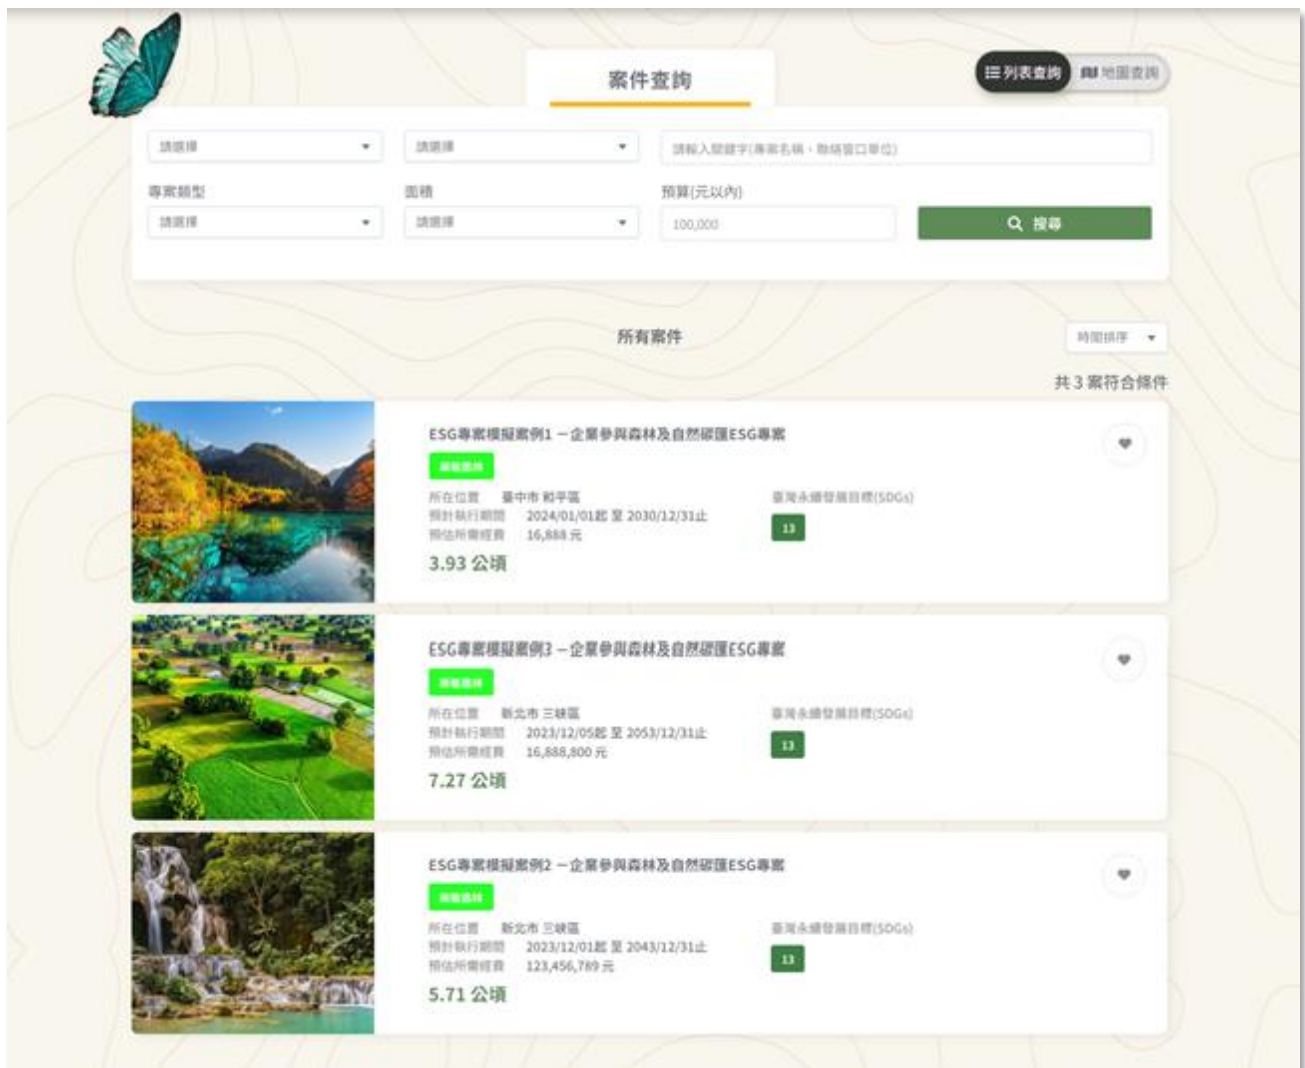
案件查詢

列表查詢 地圖查詢

請選擇
請選擇
請輸入關鍵字(專案名稱、聯絡窗口單位)

專案類型
請選擇
面積
請選擇
預算(元以內)
100,000
搜尋

所有案件

時間排序

共 3 案符合條件

ESG專案模擬案例1 一企業參與森林及自然碳匯ESG專案
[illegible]
所在位置 臺中市 和平區
預計執行期間 2024/01/01起 至 2030/12/31止
預估所需經費 16,888 元
臺灣永續發展目標(SDGs)
13
3.93 公頃

ESG專案模擬案例3 一企業參與森林及自然碳匯ESG專案
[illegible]
所在位置 新北市 三峽區
預計執行期間 2023/12/05起 至 2053/12/31止
預估所需經費 16,888,800 元
臺灣永續發展目標(SDGs)
13
7.27 公頃

ESG專案模擬案例2 一企業參與森林及自然碳匯ESG專案
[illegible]
所在位置 新北市 三峽區
預計執行期間 2023/12/01起 至 2043/12/31止
預估所需經費 123,456,789 元
臺灣永續發展目標(SDGs)
13
5.71 公頃